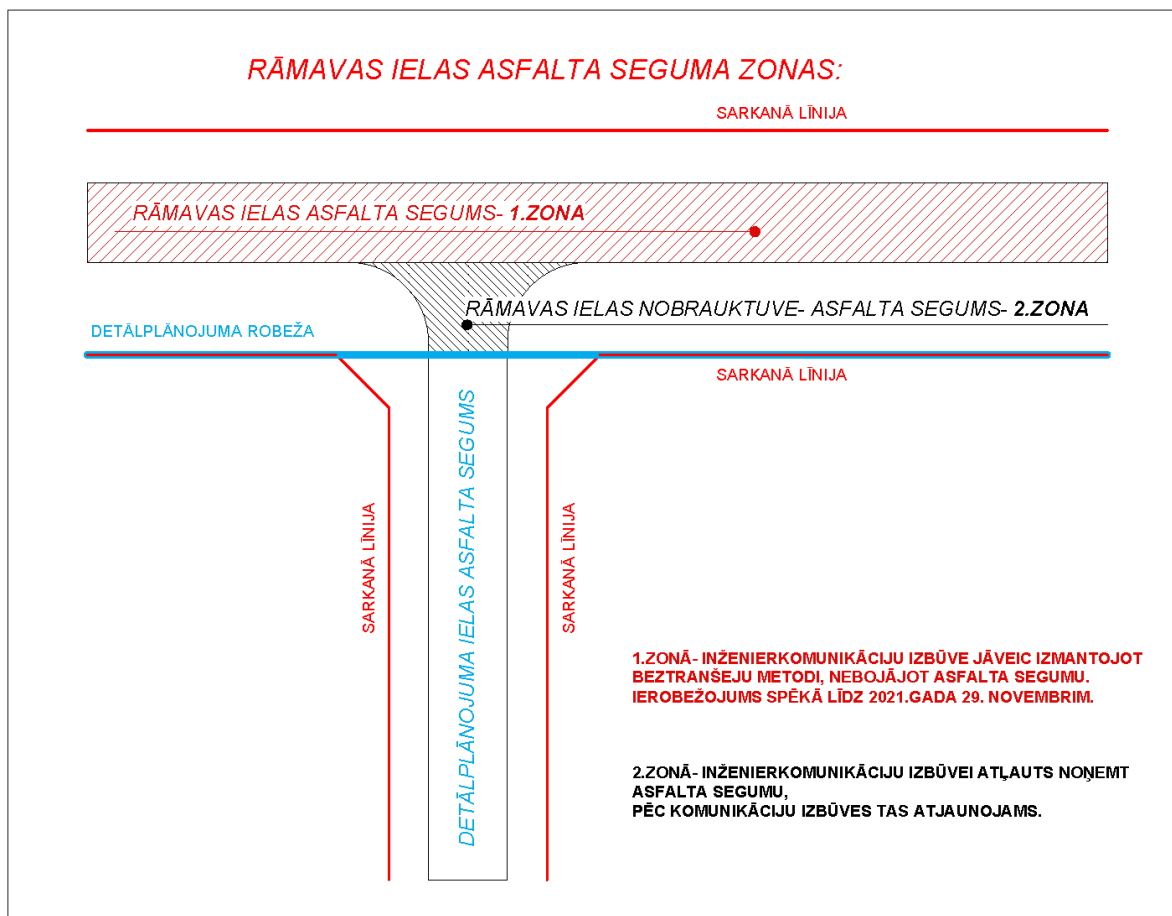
RĀMAVAS IELAS ASFALTA SEGUMA ZONAS:

SARKANĀ LĪNIJA

RĀMAVAS IELAS ASFALTA SEGUMS- 1.ZONA

RĀMAVAS IELAS NOBRAUKTUVE- ASFALTA SEGUMS- 2.ZONA

DETĀLPLĀNOJUMA ROBEŽA

SARKANĀ LĪNIJA

SARKANĀ LĪNIJA

DETĀLPLĀNOJUMA IELAS ASFALTA SEGUMS

SARKANĀ LĪNIJA

1.ZONĀ- INŽENIERKOMUNIKĀCIJU IZBŪVE JĀVEIC IZMANTOJOT BEZTRANŠEJU METODI, NEBOJĀJOT ASFALTA SEGUMU. IEROBEŽOJUMS SPĒKĀ LĪDZ 2021.GADA 29. NOVEMBRIM.

2.ZONĀ- INŽENIERKOMUNIKĀCIJU IZBŪVEI ATĻAUTS NOŅEMT ASFALTA SEGUMU,
PĒC KOMUNIKĀCIJU IZBŪVES TAS ATJAUNOJAMS.